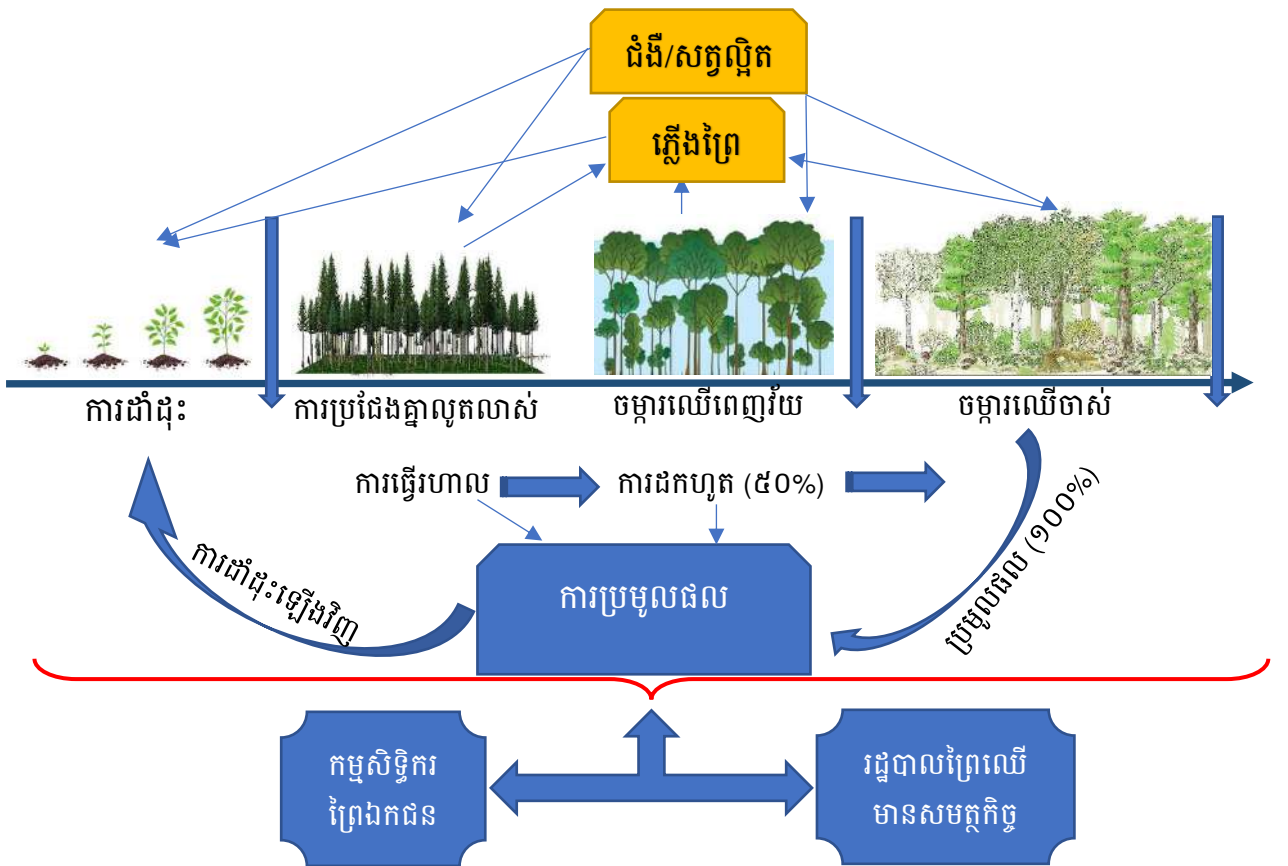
ជំងឺ/សត្វល្អិត

ភ្លើងព្រៃ

ការដាំដុះ

ការប្រជែងគ្នាលូតលាស់

ចម្ការឈើពេញវ័យ

ចម្ការឈើចាស់

ការធ្វើរហាល

ការដកហូត (៥០%)

ការដាំដុះឡើងវិញ

ការប្រមូលផល

ប្រមូលផល (១០០%)

កម្មសិទ្ធិករ ព្រៃឯកជន

រដ្ឋបាលព្រៃឈើ មានសមត្ថកិច្ច